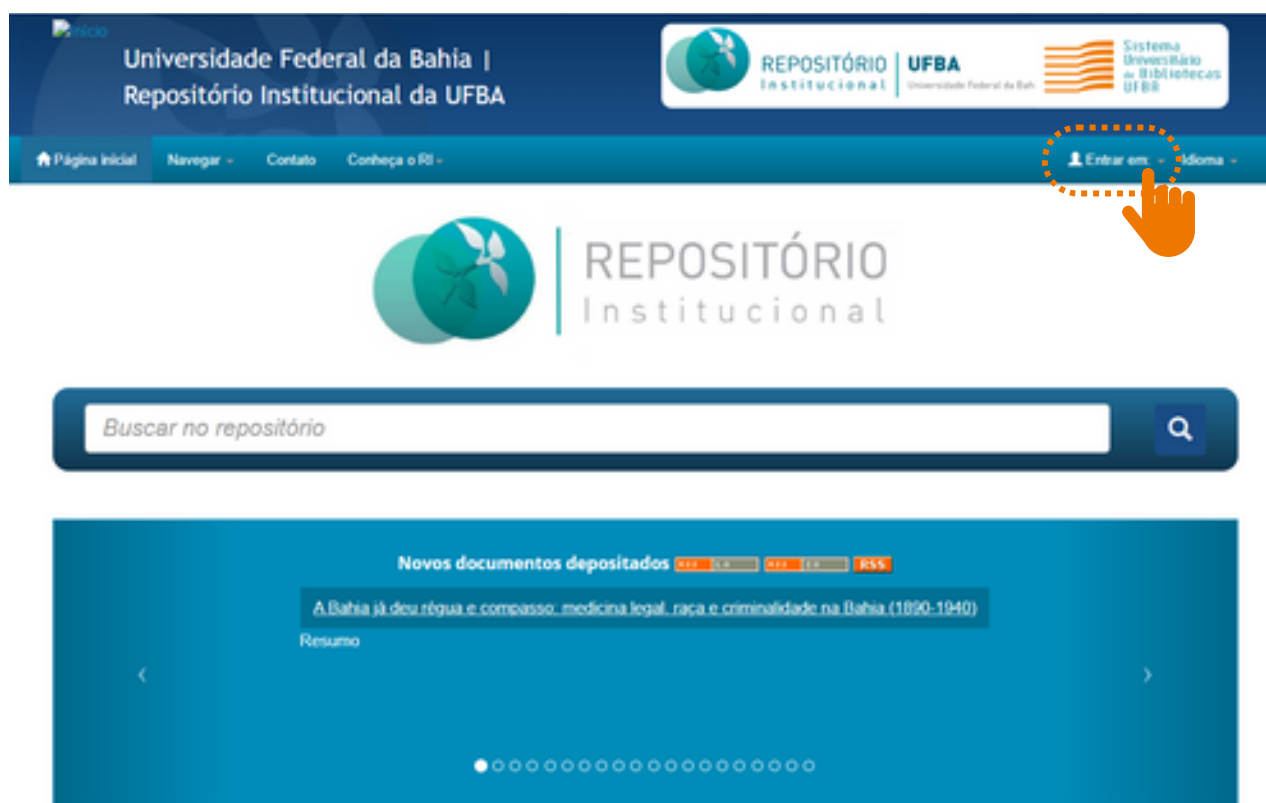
Início

Universidade Federal da Bahia | Repositório Institucional da UFBA

REPOSITÓRIO Institucional | UFBA Universidade Federal da Bahia

Sistema Universitário de Bibliotecas UFBA

Página inicial Navegar Contato Conheça o RI Entrar em: Idioma

REPOSITÓRIO Institucional

Buscar no repositório

Novos documentos depositados RSS

A Bahia já deu régua e compasso: medicina legal, raça e criminalidade na Bahia (1890-1940)

Resumo

‹ ›